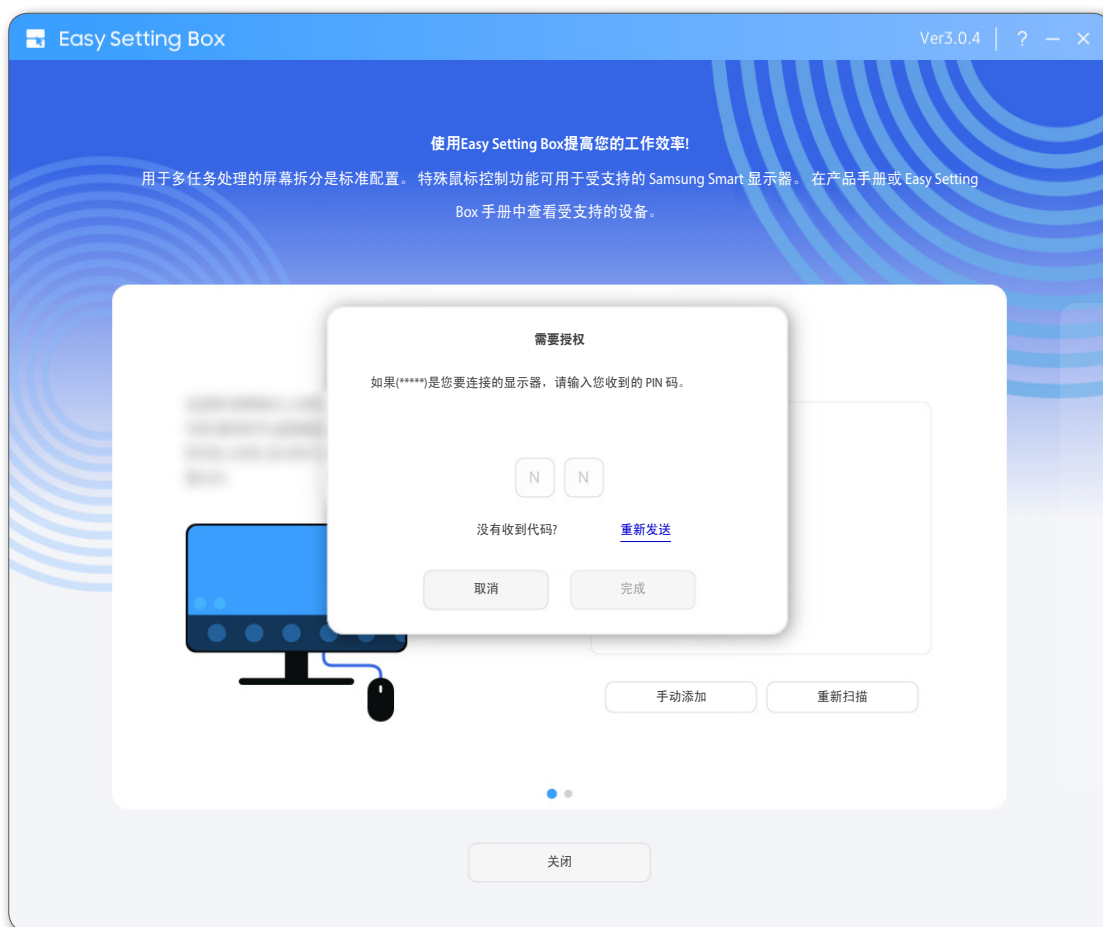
Easy Setting Box

Ver3.0.4 | ? — ✕

使用Easy Setting Box提高您的工作效率!

用于多任务处理的屏幕拆分是标准配置。 特殊鼠标控制功能可用于受支持的 Samsung Smart 显示器。 在产品手册或 Easy Setting Box 手册中查看受支持的设备。

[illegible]

需要授权

如果(*****)是您要连接的显示器，请输入您收到的 PIN 码。

N N

没有收到代码?

重新发送

取消

完成

手动添加

重新扫描

关闭